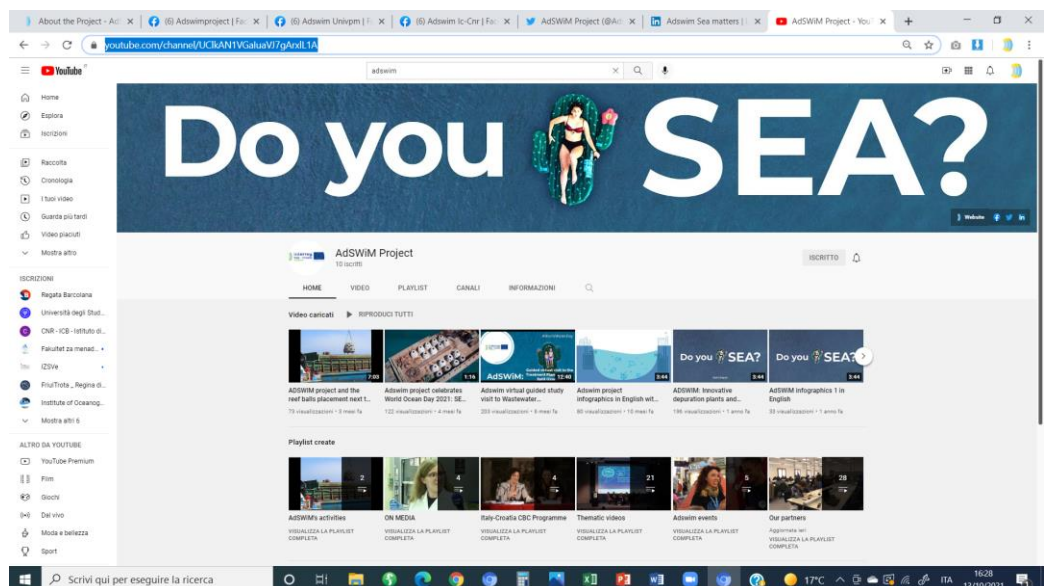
About the Project - Ad × (6) Adswimproject | Fa × (6) Adswim Univpm | F × (6) Adswim Ic-Cnr | Fa × AdSWiM Project (@Ad × Adswim Sea matters | × AdSWiM Project - You ×

youtube.com/channel/UCIkAN1VGaluaVI7gAnxlL1A

YouTube

adswim

Home
Esplora
Iscrizioni
Raccolta
Cronologia
I tuoi video
Guarda più tardi
Video piaciuti
Mostra altro

ISCRIZIONI
Regata Barcolana
Università degli Stud...
CNR - ICB - Istituto di...
Fakultet za menad...
IZSVe
FriulTrota _Regina di...
Institute of Oceanog...
Mostra altri 6

ALTRO DA YOUTUBE
YouTube Premium
Film
Giochi
Dal vivo
Moda e bellezza
Sport

Do you SEA?

Website

AdSWiM Project
10 iscritti

ISCRITTO

HOME VIDEO PLAYLIST CANALI INFORMAZIONI

Video caricati RIPRODUCI TUTTI

7:03
ADSWIM project and the reef balls placement next t...
73 visualizzazioni • 3 mesi fa

1:16
Adswim project celebrates World Ocean Day 2021: SE...
122 visualizzazioni • 4 mesi fa

AdSWiM 12:40
Adswim virtual guided study visit to Wastewater...
203 visualizzazioni • 6 mesi fa

3:44
Adswim project infographics in English wit...
80 visualizzazioni • 10 mesi fa

Do you SEA? 3:44
ADSWIM: Innovative depuration plants and...
196 visualizzazioni • 1 anno fa

Do you SEA? 3:44
ADSWIM infographics 1 in English
33 visualizzazioni • 1 anno fa

Playlist create

2
AdSWiM's activities
VISUALIZZA LA PLAYLIST COMPLETA

4
ON MEDIA
VISUALIZZA LA PLAYLIST COMPLETA

4
Italy-Croatia CBC Programme
VISUALIZZA LA PLAYLIST COMPLETA

21
Thematic videos
VISUALIZZA LA PLAYLIST COMPLETA

5
Adswim events
VISUALIZZA LA PLAYLIST COMPLETA

28
Our partners
Aggiornata ieri
VISUALIZZA LA PLAYLIST COMPLETA

Scrivi qui per eseguire la ricerca
17°C ITA 16:28 13/10/2021